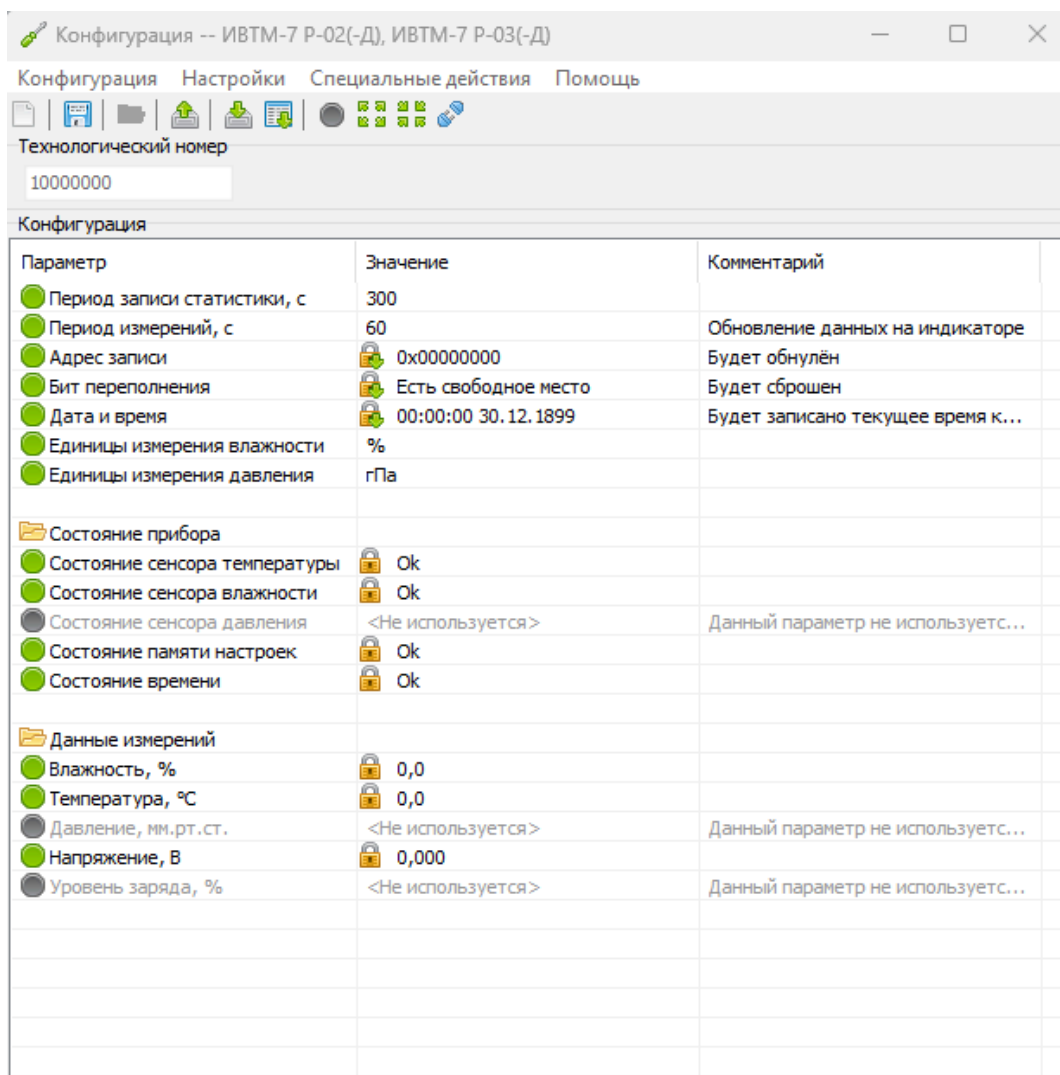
Конфигурация -- ИВТМ-7 Р-02(-Д), ИВТМ-7 Р-03(-Д)

Конфигурация Настройки Специальные действия Помощь

Технологический номер

10000000

Конфигурация

| Параметр | Значение | Комментарий |
|---|---|---|
| Период записи статистики, с | 300 | |
| Период измерений, с | 60 | Обновление данных на индикаторе |
| Адрес записи | 0x00000000 | Будет обнулён |
| Бит переполнения | Есть свободное место | Будет сброшен |
| Дата и время | 00:00:00 30.12.1899 | Будет записано текущее время к... |
| Единицы измерения влажности | % | |
| Единицы измерения давления | гПа | |
| | | |
| Состояние прибора | | |
| Состояние сенсора температуры | Ok | |
| Состояние сенсора влажности | Ok | |
| Состояние сенсора давления | <Не используется> | Данный параметр не используетс... |
| Состояние памяти настроек | Ok | |
| Состояние времени | Ok | |
| | | |
| Данные измерений | | |
| Влажность, % | 0,0 | |
| Температура, °С | 0,0 | |
| Давление, мм.рт.ст. | <Не используется> | Данный параметр не используетс... |
| Напряжение, В | 0,000 | |
| Уровень заряда, % | <Не используется> | Данный параметр не используетс... |